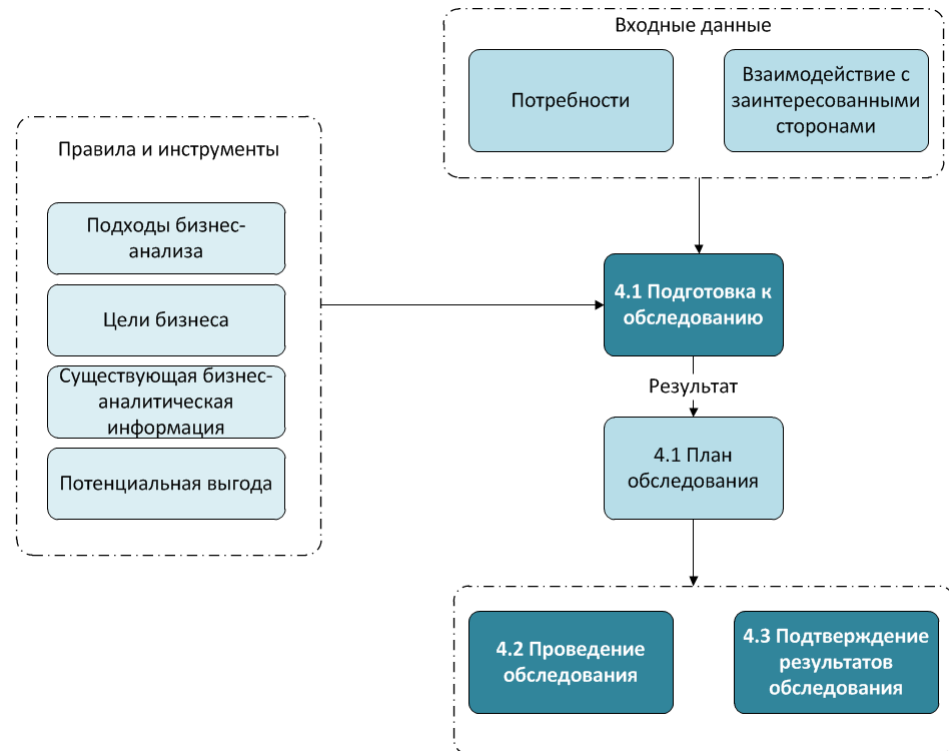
Входные данные

Потребности

Взаимодействие с заинтересованными сторонами

Правила и инструменты

Подходы бизнес-анализа

Цели бизнеса

Существующая бизнес-аналитическая информация

Потенциальная выгода

4.1 Подготовка к обследованию

Результат

4.1 План обследования

4.2 Проведение обследования

4.3 Подтверждение результатов обследования